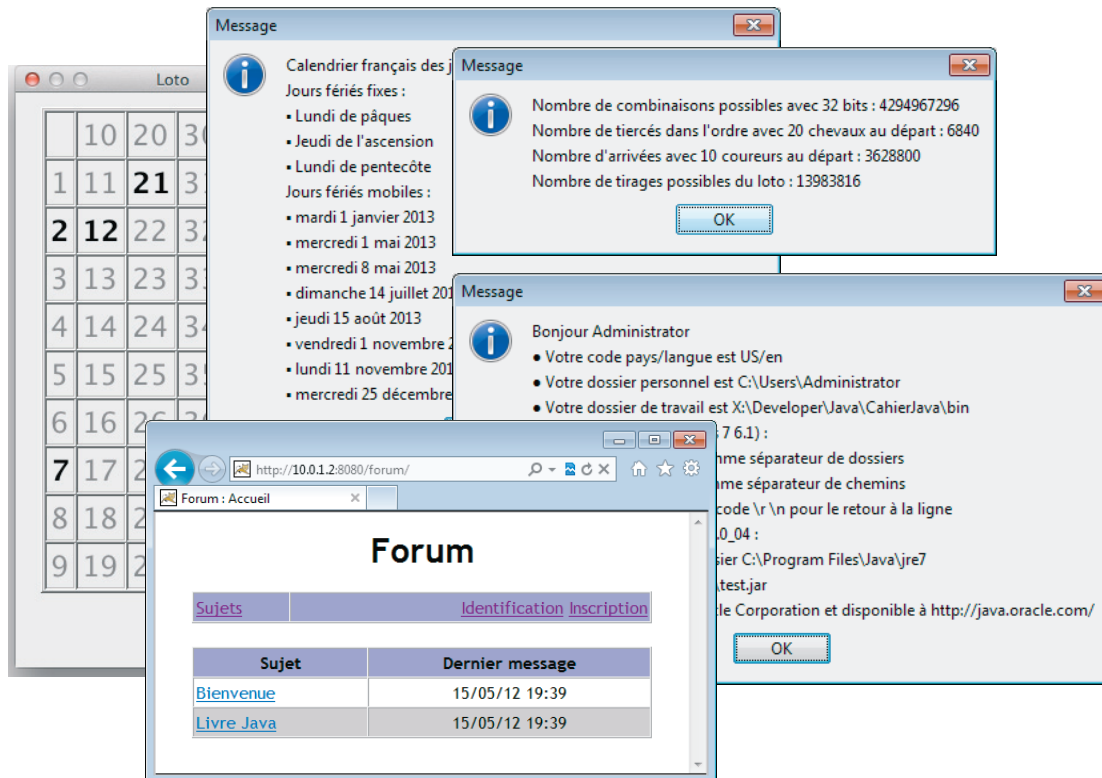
Loto

|  | 10 | 20 | 30 |
|---|---|---|---|
| 1 | 11 | 21 | 31 |
| 2 | 12 | 22 | 32 |
| 3 | 13 | 23 | 33 |
| 4 | 14 | 24 | 34 |
| 5 | 15 | 25 | 35 |
| 6 | 16 | 26 | 36 |
| 7 | 17 | 27 | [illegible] |
| 8 | 18 | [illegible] | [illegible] |
| 9 | 19 | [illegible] | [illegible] |

Message

Calendrier français des j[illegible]
Jours fériés fixes :
• Lundi de pâques
• Jeudi de l'ascension
• Lundi de pentecôte
Jours fériés mobiles :
• mardi 1 janvier 2013
• mercredi 1 mai 2013
• mercredi 8 mai 2013
• dimanche 14 juillet 201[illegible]
• jeudi 15 août 2013
• vendredi 1 novembre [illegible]
• lundi 11 novembre 201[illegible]
• mercredi 25 décembre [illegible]

Message

Nombre de combinaisons possibles avec 32 bits : 4294967296
Nombre de tiercés dans l'ordre avec 20 chevaux au départ : 6840
Nombre d'arrivées avec 10 coureurs au départ : 3628800
Nombre de tirages possibles du loto : 13983816

OK

Message

Bonjour Administrator
● Votre code pays/langue est US/en
● Votre dossier personnel est C:\Users\Administrator
● Votre dossier de travail est X:\Developer\Java\CahierJava\bin
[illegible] 7 6.1) :
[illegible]me séparateur de dossiers
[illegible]me séparateur de chemins
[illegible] code \r \n pour le retour à la ligne
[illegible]0_04 :
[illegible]sier C:\Program Files\Java\jre7
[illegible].test.jar
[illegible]cle Corporation et disponible à http://java.oracle.com/

OK

http://10.0.1.2:8080/forum/

Forum : Accueil

Forum

Sujets | Identification Inscription

| Sujet | Dernier message |
|---|---|
| Bienvenue | 15/05/12 19:39 |
| Livre Java | 15/05/12 19:39 |